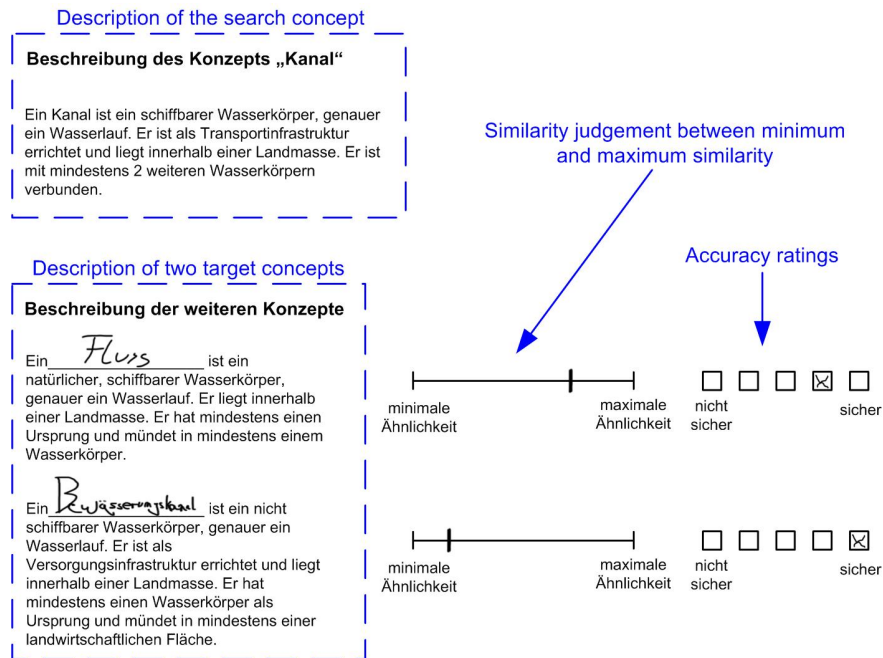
Description of the search concept

Beschreibung des Konzepts „Kanal“

Ein Kanal ist ein schiffbarer Wasserkörper, genauer ein Wasserlauf. Er ist als Transportinfrastruktur errichtet und liegt innerhalb einer Landmasse. Er ist mit mindestens 2 weiteren Wasserkörpern verbunden.

Similarity judgement between minimum and maximum similarity

Accuracy ratings

Description of two target concepts

Beschreibung der weiteren Konzepte

Ein Fluss ist ein natürlicher, schiffbarer Wasserkörper, genauer ein Wasserlauf. Er liegt innerhalb einer Landmasse. Er hat mindestens einen Ursprung und mündet in mindestens einem Wasserkörper.

minimale Ähnlichkeit

maximale Ähnlichkeit

nicht sicher

sicher

Ein Bewässerungskanal ist ein nicht schiffbarer Wasserkörper, genauer ein Wasserlauf. Er ist als Versorgungsinfrastruktur errichtet und liegt innerhalb einer Landmasse. Er hat mindestens einen Wasserkörper als Ursprung und mündet in mindestens einer landwirtschaftlichen Fläche.

minimale Ähnlichkeit

maximale Ähnlichkeit

nicht sicher

sicher